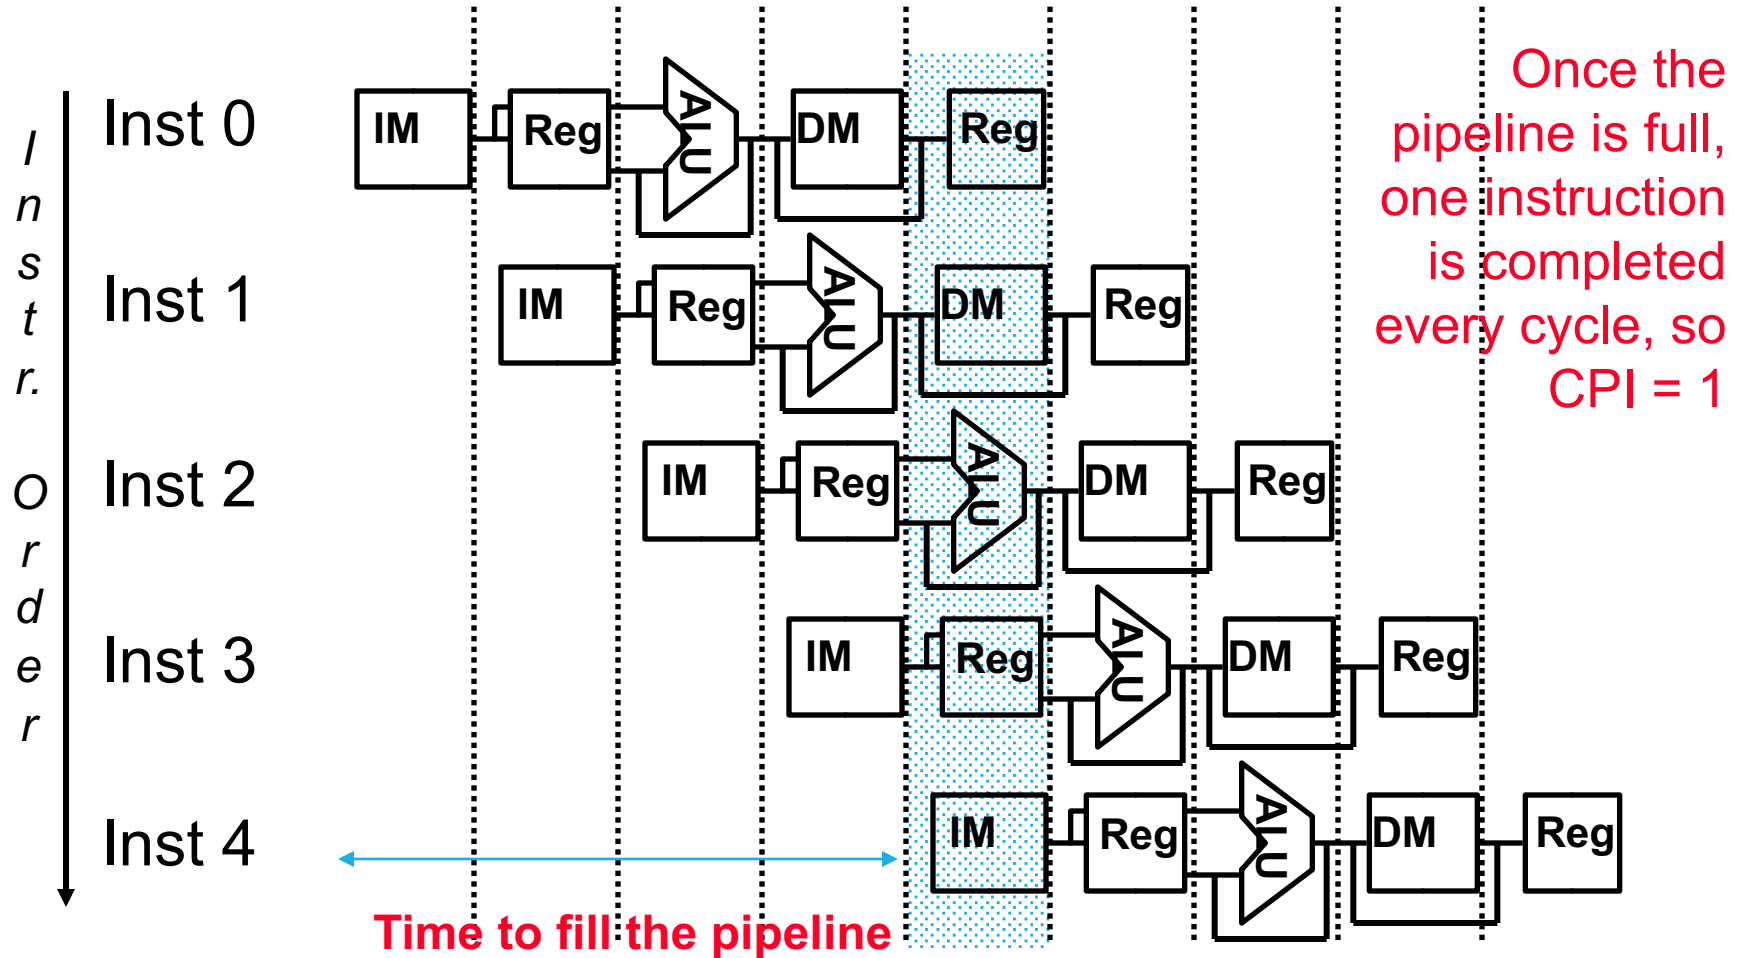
I
n
s
t
r.

O
r
d
e
r

Inst 0
IM
Reg
ALU
DM
Reg

Inst 1
IM
Reg
ALU
DM
Reg

Inst 2
IM
Reg
ALU
DM
Reg

Inst 3
IM
Reg
ALU
DM
Reg

Inst 4
IM
Reg
ALU
DM
Reg

Once the pipeline is full, one instruction is completed every cycle, so CPI = 1

Time to fill the pipeline